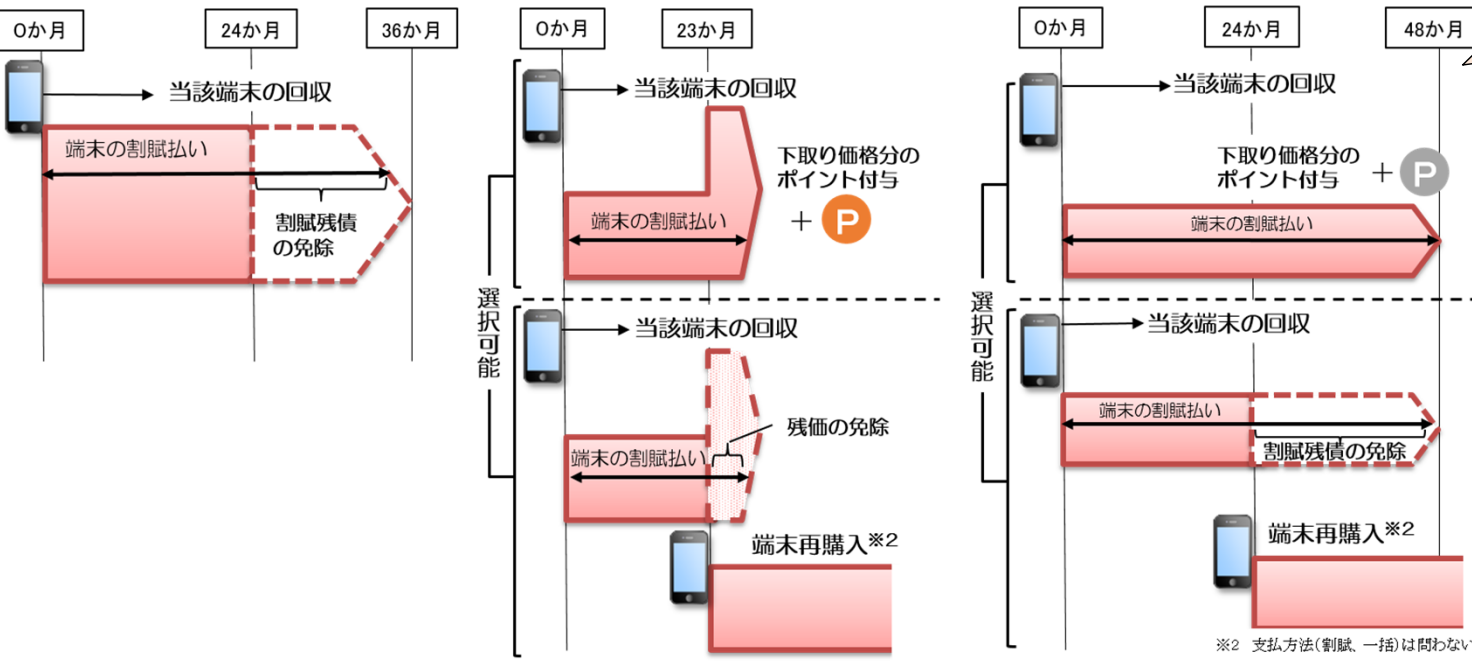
0か月

24か月

36か月

当該端末の回収

端末の割賦払い

割賦残債の免除

0か月

23か月

当該端末の回収

下取り価格分のポイント付与

端末の割賦払い

＋ P

選択可能

当該端末の回収

残価の免除

端末の割賦払い

端末再購入※2

0か月

24か月

48か月

当該端末の回収

下取り価格分のポイント付与

＋ P

端末の割賦払い

選択可能

当該端末の回収

端末の割賦払い

割賦残債の免除

端末再購入※2

※2 支払方法（割賦、一括）は問わない